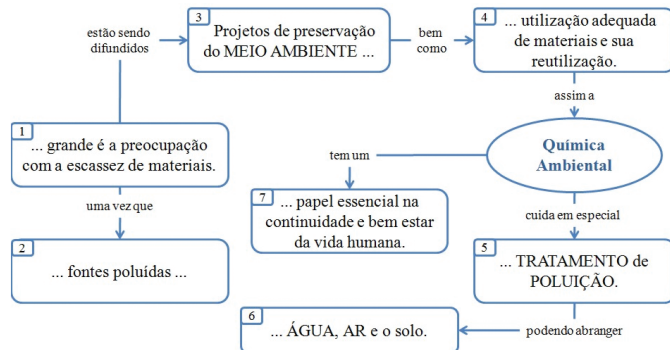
estão sendo difundidos

3 Projetos de preservação do MEIO AMBIENTE ...

bem como

4 ... utilização adequada de materiais e sua reutilização.

assim a

Química Ambiental

1 ... grande é a preocupação com a escassez de materiais.

uma vez que

2 ... fontes poluídas ...

tem um

7 ... papel essencial na continuidade e bem estar da vida humana.

cuida em especial

5 ... TRATAMENTO de POLUIÇÃO.

podendo abranger

6 ... ÁGUA, AR e o solo.